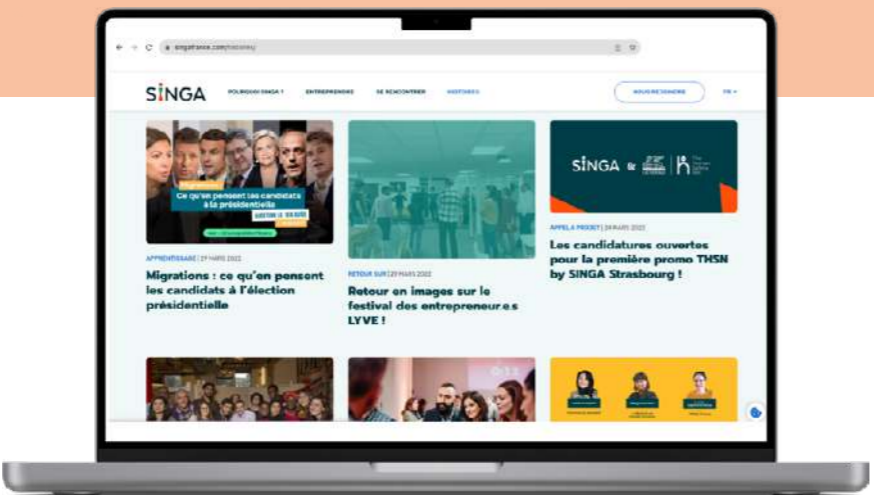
singafrance.com/histoires

SINGA

POURQUOI SINGA ? ENTREPRENDRE SE RENCONTRER HISTOIRES

NOUS REJOINDRE FR

Migrations : Ce qu'en pensent les candidats à la présidentielle

APPRENTISSAGE | 29 MARS 2022

Migrations : ce qu'en pensent les candidats à l'élection présidentielle

RETOUR SUR | 29 MARS 2022

Retour en images sur le festival des entrepreneur.e.s LYVE !

SINGA &

APPEL À PROJET | 24 MARS 2022

Les candidatures ouvertes pour la première promo THSN by SINGA Strasbourg !